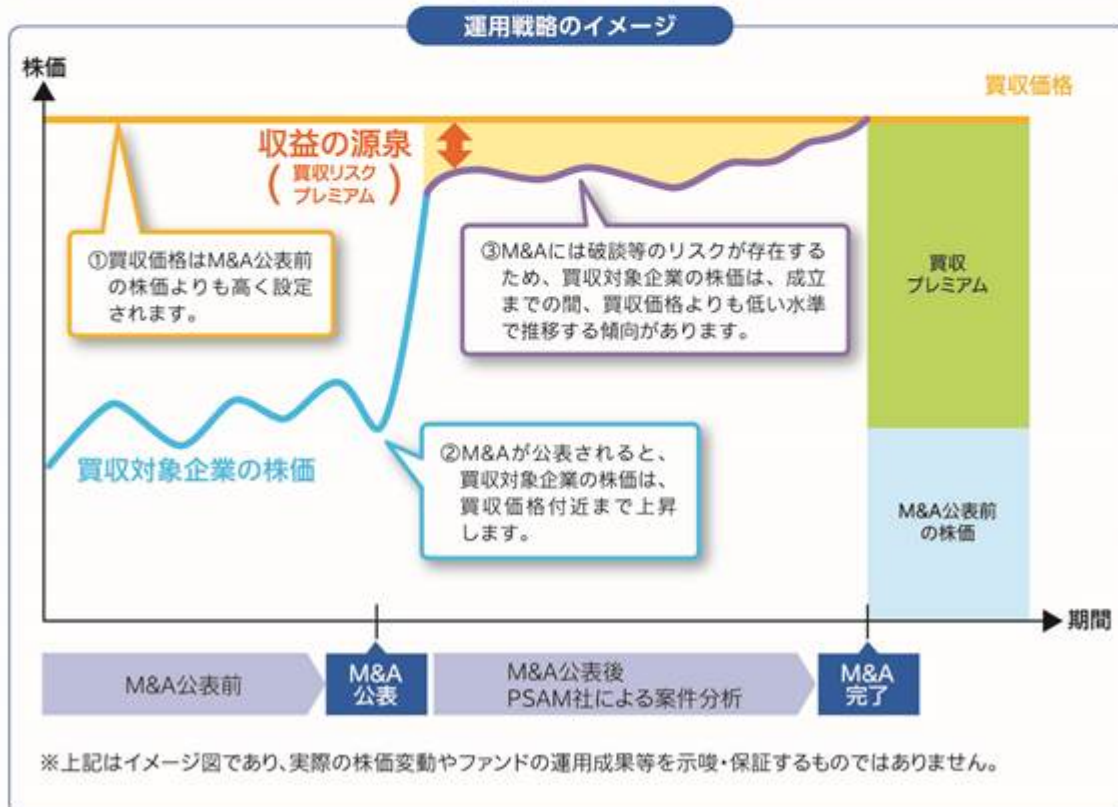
運用戦略のイメージ

株価

買収価格

収益の源泉
（買収リスクプレミアム）

①買収価格はM&A公表前の株価よりも高く設定されます。

③M&Aには破談等のリスクが存在するため、買収対象企業の株価は、成立までの間、買収価格よりも低い水準で推移する傾向があります。

買収プレミアム

買収対象企業の株価

②M&Aが公表されると、買収対象企業の株価は、買収価格付近まで上昇します。

M&A公表前の株価

期間

M&A公表前

M&A公表

M&A公表後
PSAM社による案件分析

M&A完了

※上記はイメージ図であり、実際の株価変動やファンドの運用成果等を示唆・保証するものではありません。